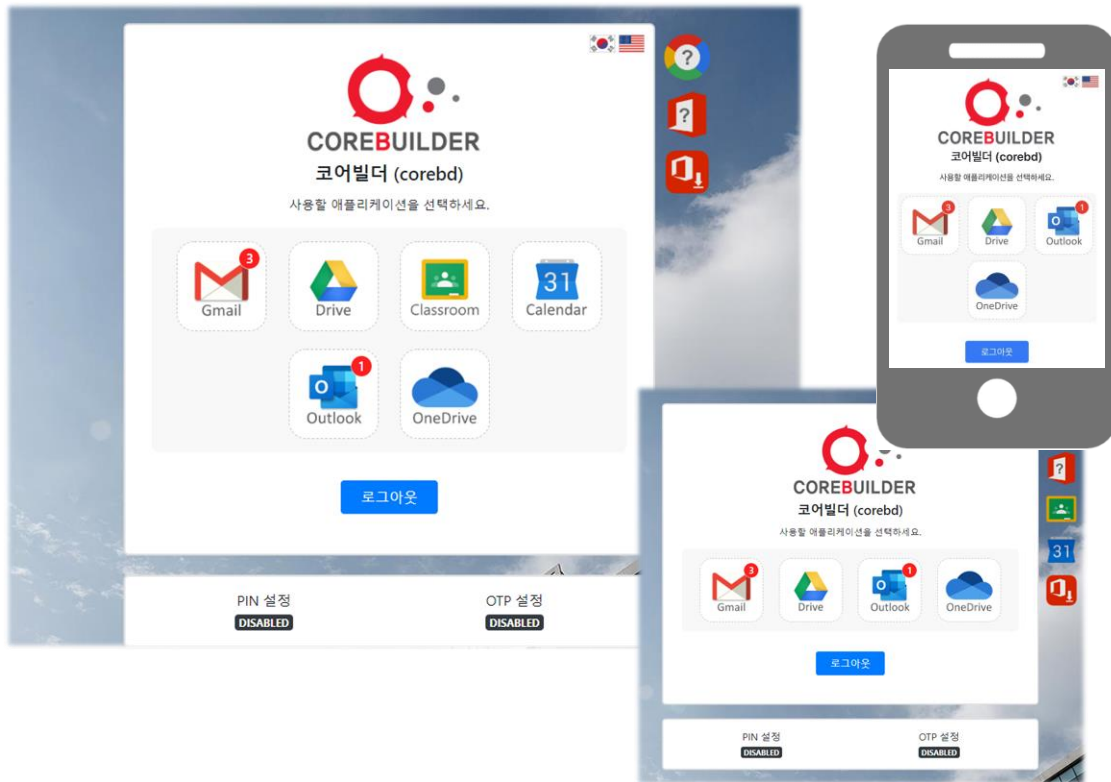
COREBUILDER
코어빌더 (corebd)
사용할 애플리케이션을 선택하세요.

3
Gmail
Drive
Classroom
31
Calendar
1
Outlook
OneDrive

로그아웃

PIN 설정
DISABLED
OTP 설정
DISABLED

COREBUILDER
코어빌더 (corebd)
사용할 애플리케이션을 선택하세요.
3
Gmail
Drive
1
Outlook
OneDrive
로그아웃

COREBUILDER
코어빌더 (corebd)
사용할 애플리케이션을 선택하세요.
3
Gmail
Drive
1
Outlook
OneDrive
로그아웃
31
PIN 설정
DISABLED
OTP 설정
DISABLED